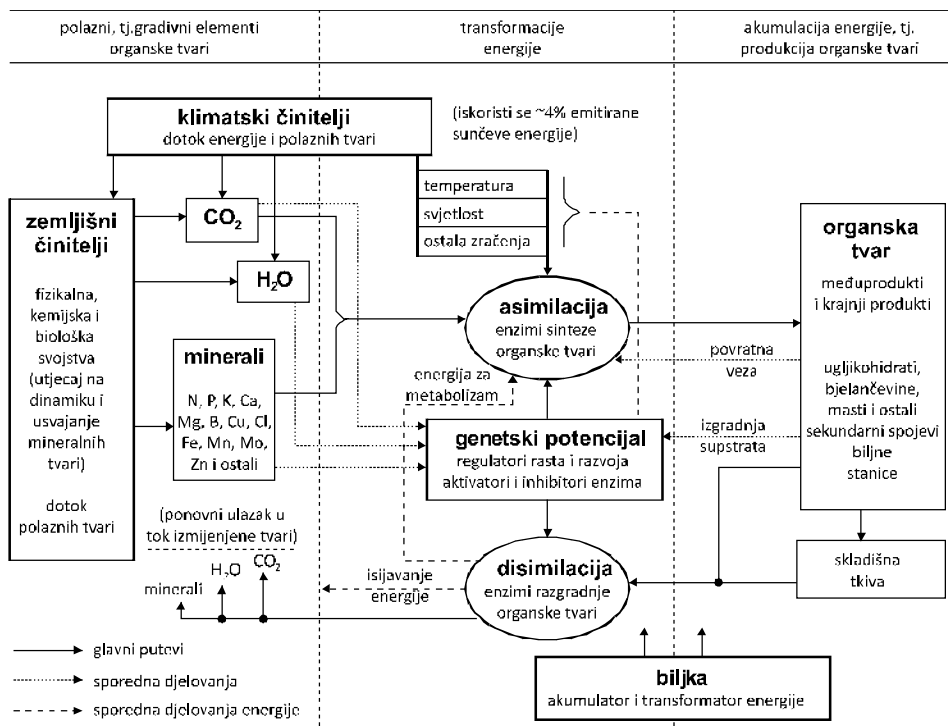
polazni, tj.gradivni elementi organske tvari

transformacije energije

akumulacija energije, tj. produkcija organske tvari

klimatski činitelji
dotok energije i polaznih tvari

(iskoristi se ~4% emitirane sunčeve energije)

temperatura
svjetlost
ostala zračenja

zemljišni činitelji

fizikalna, kemijska i biološka svojstva (utjecaj na dinamiku i usvajanje mineralnih tvari)

dotok polaznih tvari

$CO_2$

$H_2O$

minerali

N, P, K, Ca, Mg, B, Cu, Cl, Fe, Mn, Mo, Zn i ostali

asimilacija
enzimi sinteze organske tvari

organska tvar
međuprodukti i krajnji produkti

ugljikohidrati, bjelančevine, masti i ostali sekundarni spojevi biljne stanice

povratna veza

energija za metabolizam

izgradnja supstrata

genetski potencijal
regulatori rasta i razvoja
aktivatori i inhibitori enzima

(ponovni ulazak u tok izmijenjene tvari)

minerali
$H_2O$
$CO_2$

isijavanje energije

disimilacija
enzimi razgradnje organske tvari

skladišna tkiva

glavni putevi
sporedna djelovanja
sporedna djelovanja energije

biljka
akumulator i transformator energije